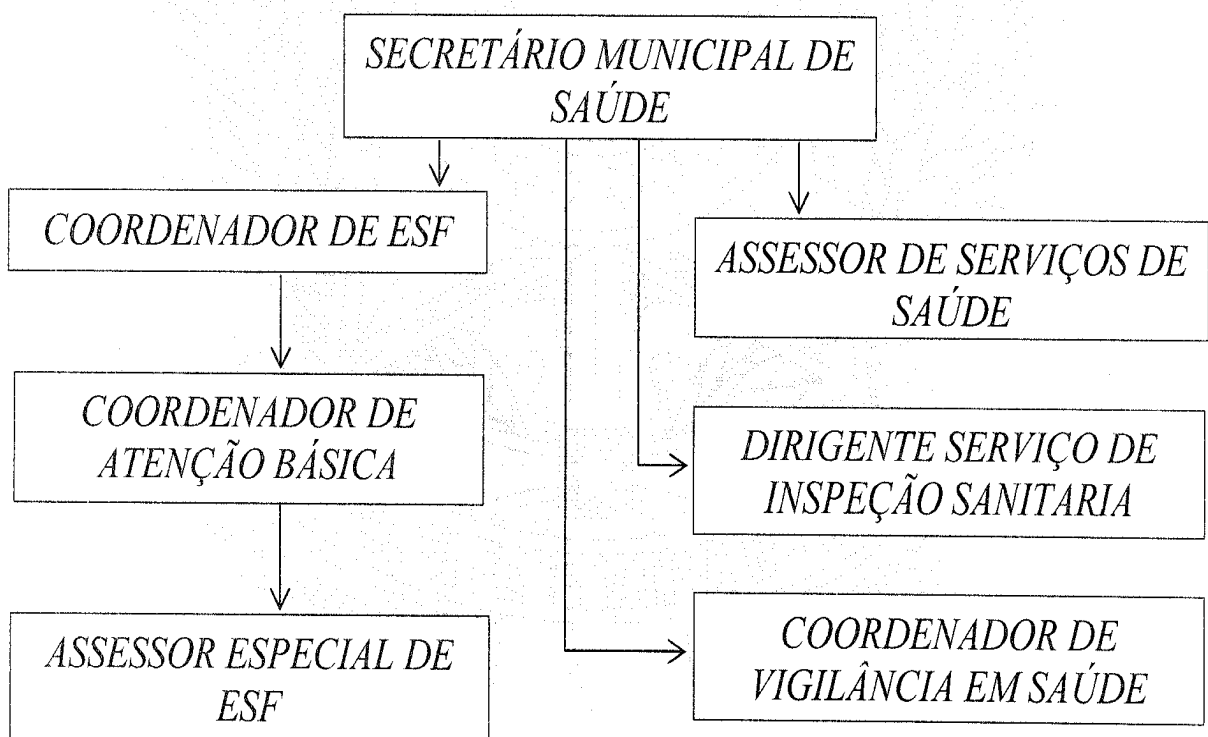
SECRETÁRIO MUNICIPAL DE SAÚDE

COORDENADOR DE ESF

ASSESSOR DE SERVIÇOS DE SAÚDE

COORDENADOR DE ATENÇÃO BÁSICA

DIRIGENTE SERVIÇO DE INSPEÇÃO SANITARIA

ASSESSOR ESPECIAL DE ESF

COORDENADOR DE VIGILÂNCIA EM SAÚDE